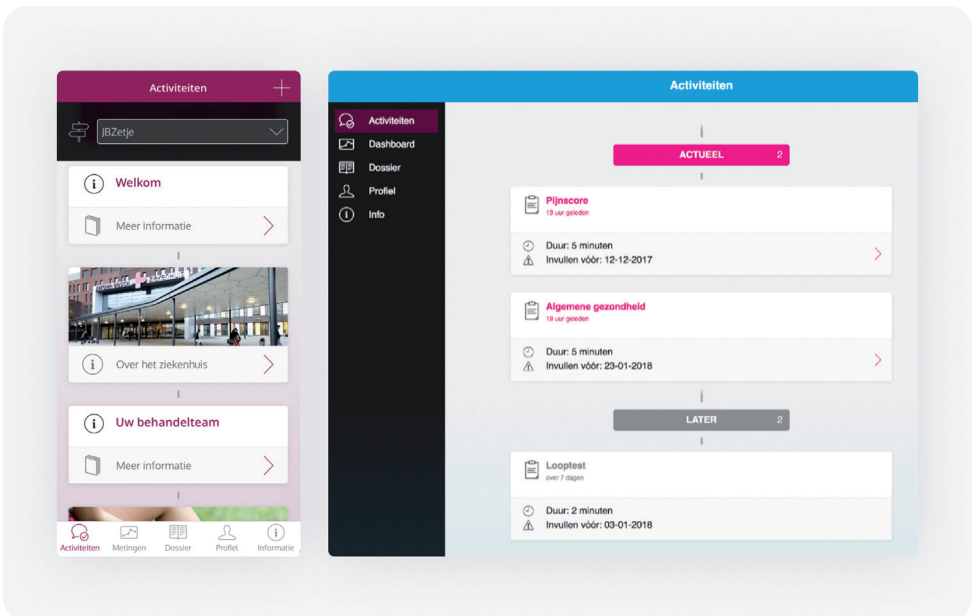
Activiteiten

JBZetje

Welkom

Meer informatie

Over het ziekenhuis

Uw behandelteam

Meer informatie

Activiteiten Metingen Dossier Profiel Informatie

Activiteiten

Activiteiten
Dashboard
Dossier
Profiel
Info

ACTUEEL 2

Pijnscore
19 uur geleden

Duur: 5 minuten
Invullen vóór: 12-12-2017

Algemene gezondheid
19 uur geleden

Duur: 5 minuten
Invullen vóór: 23-01-2018

LATER 2

Looptest
over 7 dagen

Duur: 2 minuten
Invullen vóór: 03-01-2018